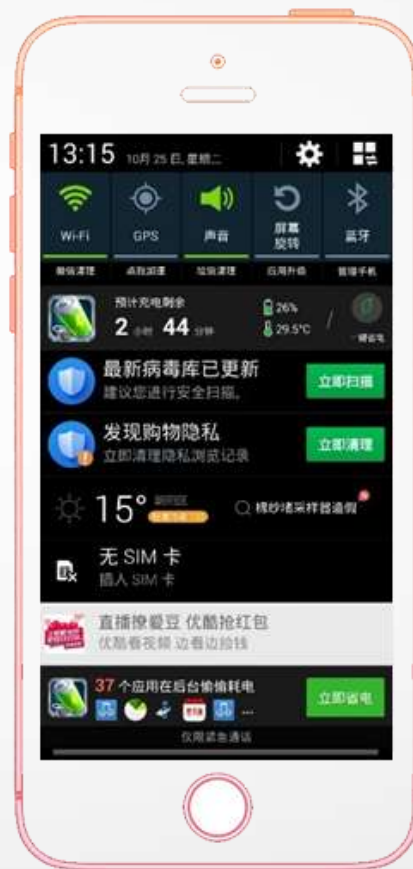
13:15 10月 25 日, 星期二

Wi-Fi GPS 声音 屏幕旋转 蓝牙

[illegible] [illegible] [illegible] 应用升级 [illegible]

预计充电剩余
2 小时 44 分钟
26%
29.5°C
一键省电

最新病毒库已更新
建议您进行安全扫描。
立即扫描

发现购物隐私
立即清理隐私浏览记录
立即清理

15° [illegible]
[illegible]

无 SIM 卡
插入 SIM 卡

直播撩极豆 优酷抢红包
优酷看视频 边看边拾钱

37 个应用在后台偷偷耗电
立即省电

仅限紧急通话